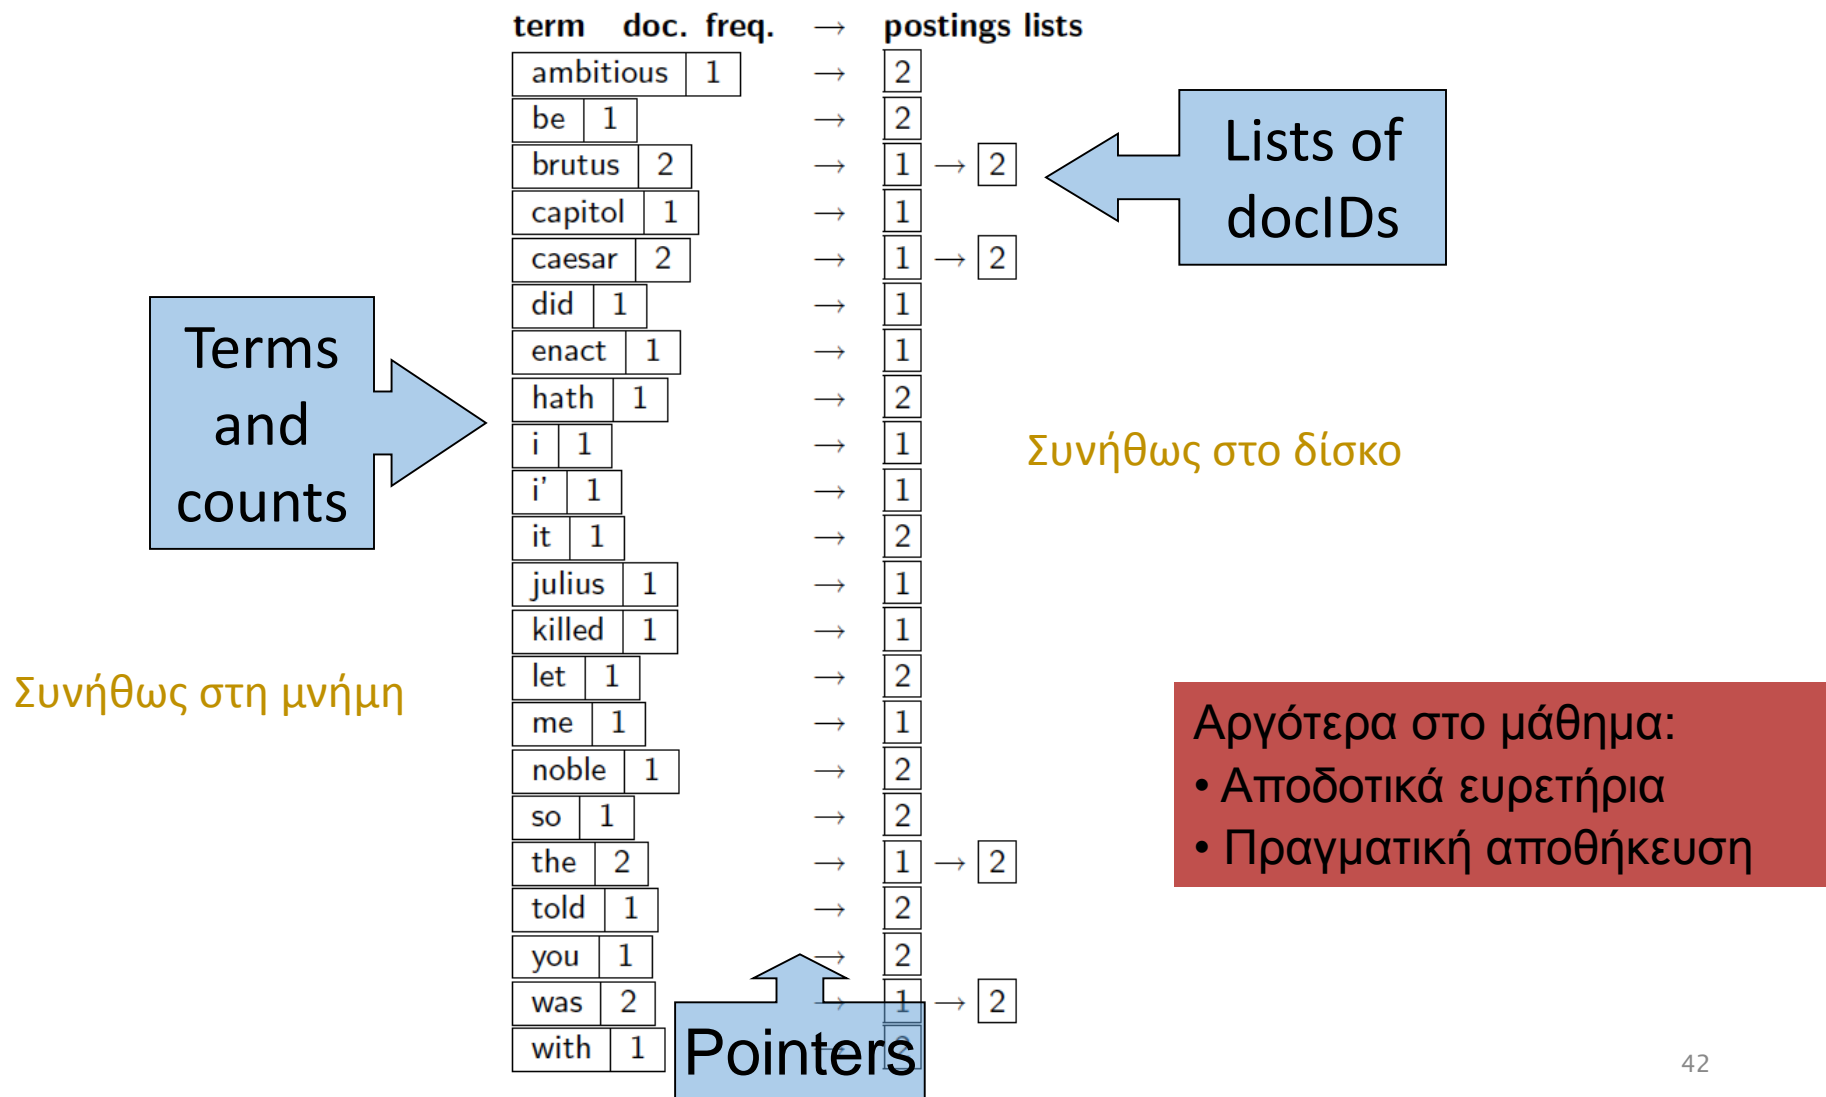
| term | doc. freq. | → | postings lists |
|---|---|---|---|
| ambitious | 1 | → | 2 |
| be | 1 | → | 2 |
| brutus | 2 | → | 1 → 2 |
| capitol | 1 | → | 1 |
| caesar | 2 | → | 1 → 2 |
| did | 1 | → | 1 |
| enact | 1 | → | 1 |
| hath | 1 | → | 2 |
| i | 1 | → | 1 |
| i' | 1 | → | 1 |
| it | 1 | → | 2 |
| julius | 1 | → | 1 |
| killed | 1 | → | 1 |
| let | 1 | → | 2 |
| me | 1 | → | 1 |
| noble | 1 | → | 2 |
| so | 1 | → | 2 |
| the | 2 | → | 1 → 2 |
| told | 1 | → | 2 |
| you | 1 | → | 2 |
| was | 2 | → | 1 → 2 |
| with | 1 | → | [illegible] |

Lists of docIDs

Terms and counts

Συνήθως στο δίσκο

Συνήθως στη μνήμη

Αργότερα στο μάθημα:
• Αποδοτικά ευρετήρια
• Πραγματική αποθήκευση

Pointers

42